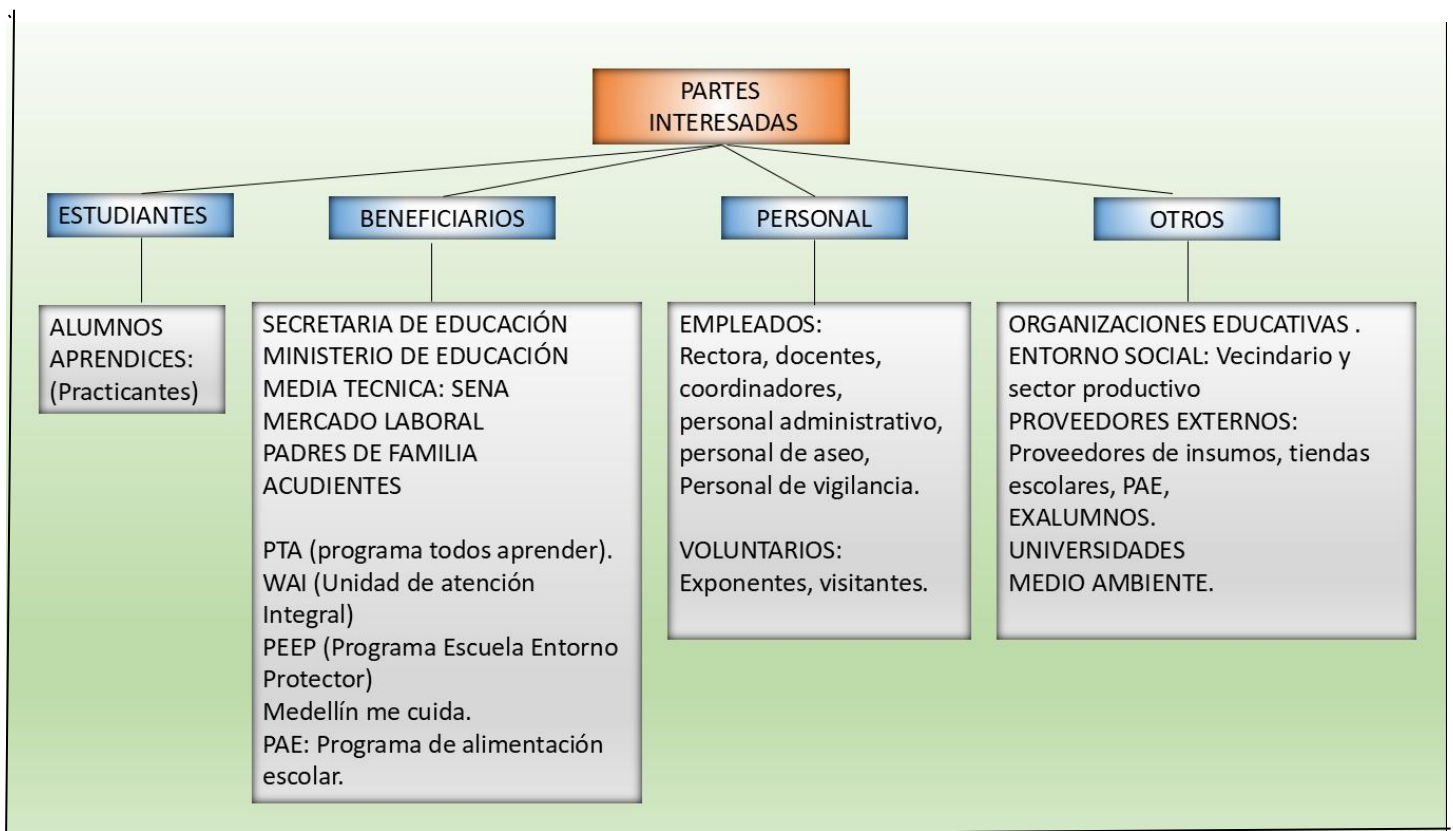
PARTES INTERESADAS

ESTUDIANTES

ALUMNOS
APRENDICES:
(Practicantes)

BENEFICIARIOS

SECRETARIA DE EDUCACIÓN
MINISTERIO DE EDUCACIÓN
MEDIA TECNICA: SENA
MERCADO LABORAL
PADRES DE FAMILIA
ACUDIENTES

PTA (programa todos aprender).
WAI (Unidad de atención Integral)
PEEP (Programa Escuela Entorno Protector)
Medellín me cuida.
PAE: Programa de alimentación escolar.

PERSONAL

EMPLEADOS:
Rectora, docentes, coordinadores, personal administrativo, personal de aseo, Personal de vigilancia.

VOLUNTARIOS:
Exponentes, visitantes.

OTROS

ORGANIZACIONES EDUCATIVAS .
ENTORNO SOCIAL: Vecindario y sector productivo
PROVEEDORES EXTERNOS:
Proveedores de insumos, tiendas escolares, PAE,
EXALUMNOS.
UNIVERSIDADES
MEDIO AMBIENTE.